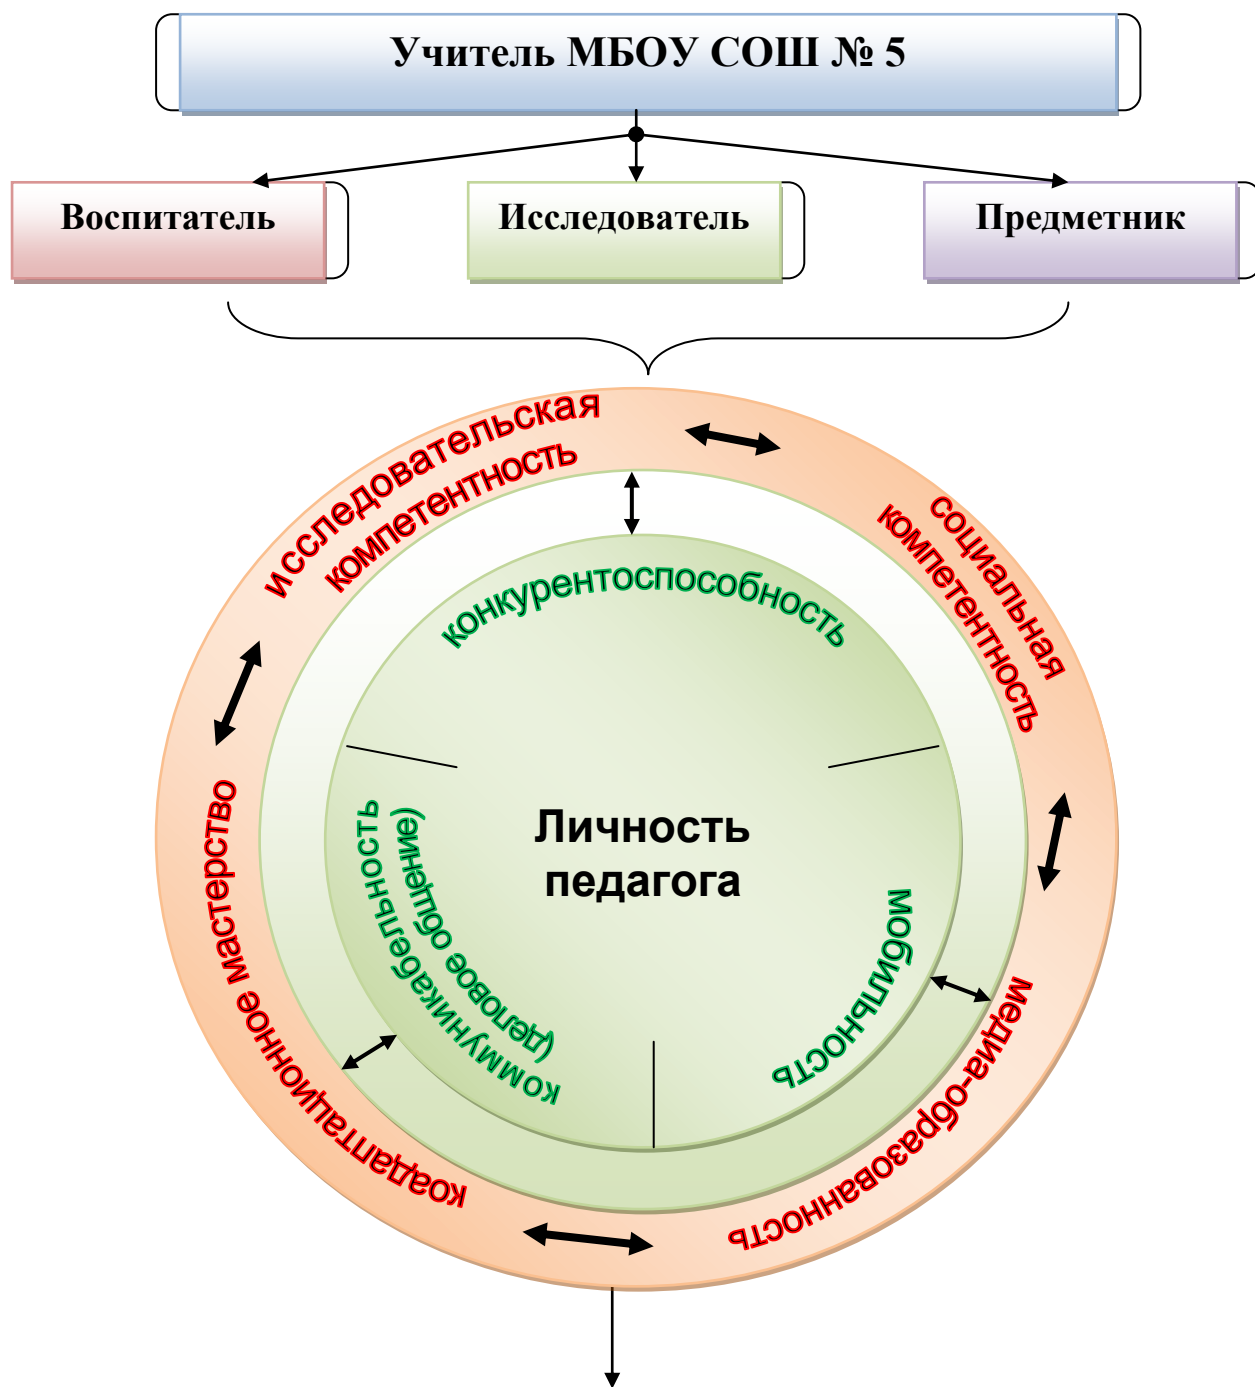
Учитель МБОУ СОШ № 5

Воспитатель

Исследователь

Предметник

исследовательская компетентность

социальная компетентность

медиа-образованность

квалификационное мастерство

конкурентоспособность

мобильность

коммуникабельность (деловое общение)

Личность педагога